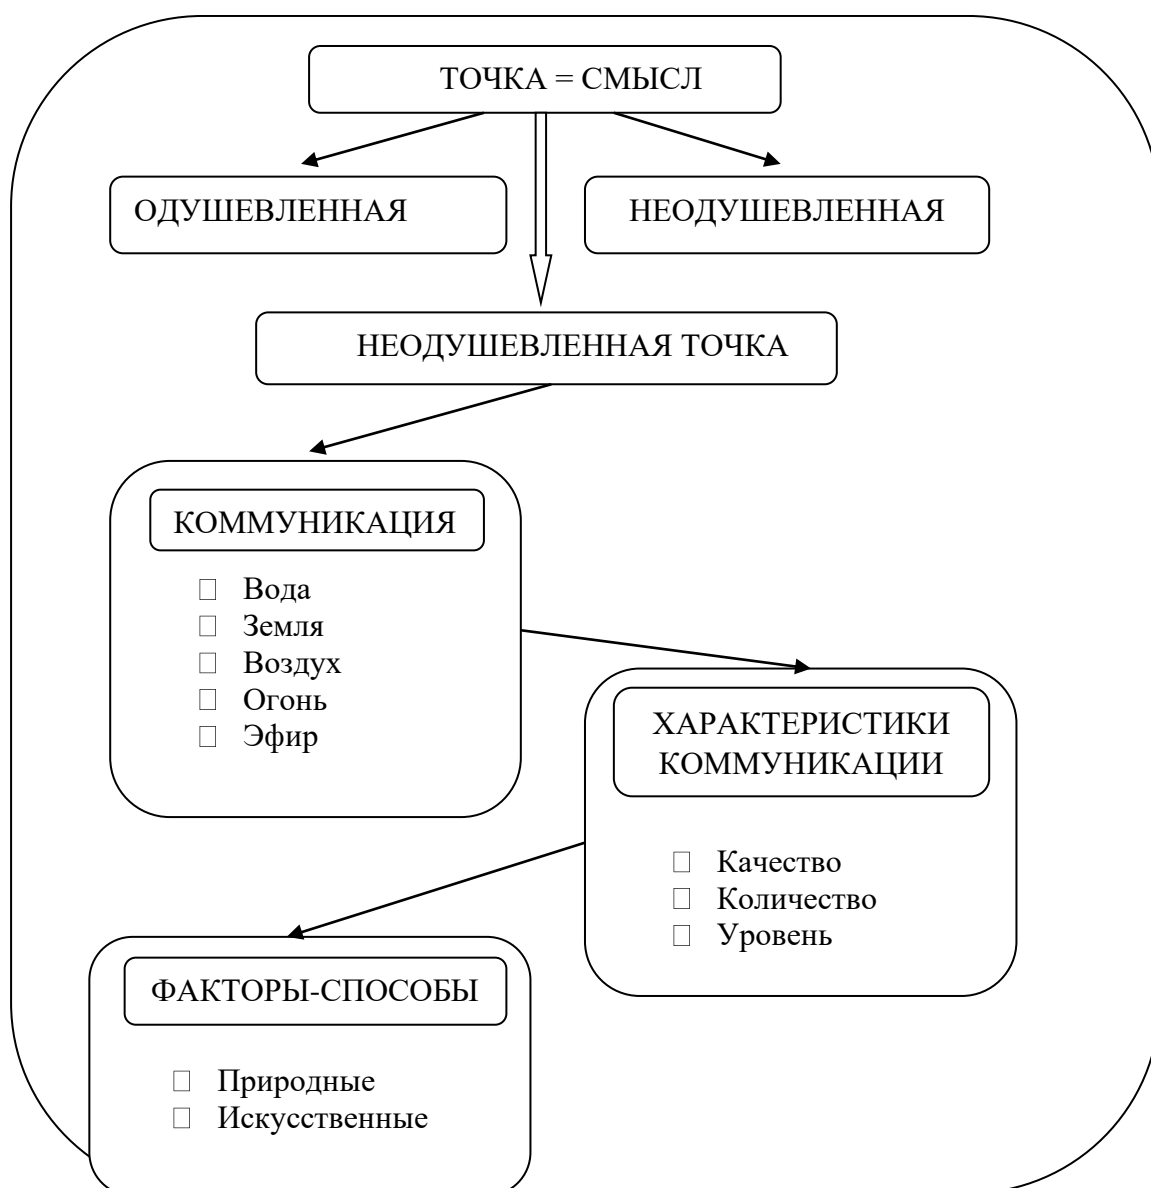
ТОЧКА = СМЫСЛ

ОДУШЕВЛЕННАЯ

НЕОДУШЕВЛЕННАЯ

НЕОДУШЕВЛЕННАЯ ТОЧКА

КОММУНИКАЦИЯ

- Вода
- Земля
- Воздух
- Огонь
- Эфир

ХАРАКТЕРИСТИКИ КОММУНИКАЦИИ

- Качество
- Количество
- Уровень

ФАКТОРЫ-СПОСОБЫ

- Природные
- Искусственные